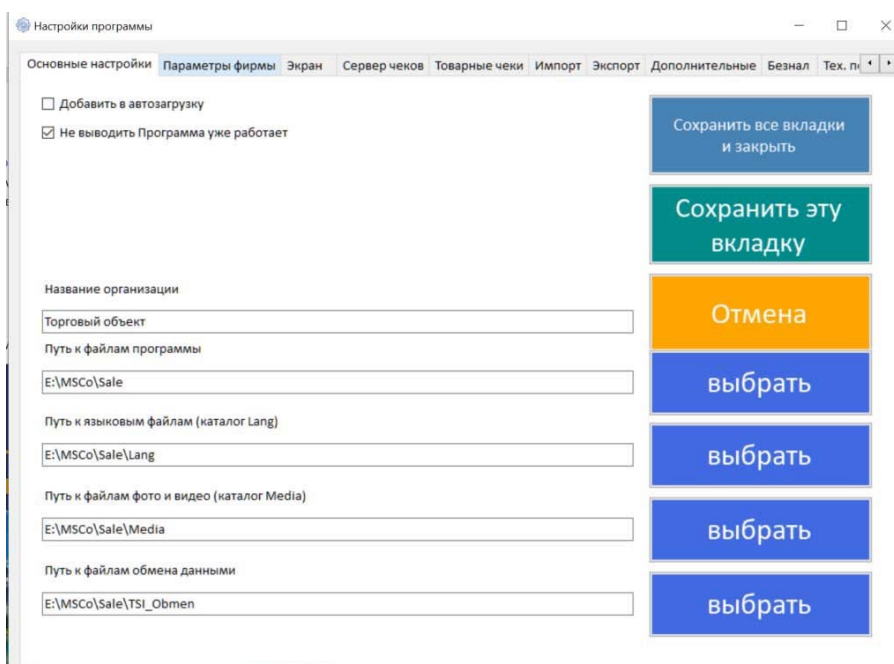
Настройки программы

Основные настройки | Параметры фирмы | Экран | Сервер чеков | Товарные чеки | Импорт | Экспорт | Дополнительные | Безнал | Тех. п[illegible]

☐ Добавить в автозагрузку
☑ Не выводить Программа уже работает

Сохранить все вкладки и закрыть

Сохранить эту вкладку

Название организации
Торговый объект

Отмена

Путь к файлам программы
E:\MSCo\Sale

выбрать

Путь к языковым файлам (каталог Lang)
E:\MSCo\Sale\Lang

выбрать

Путь к файлам фото и видео (каталог Media)
E:\MSCo\Sale\Media

выбрать

Путь к файлам обмена данными
E:\MSCo\Sale\TSI_Obmen

выбрать